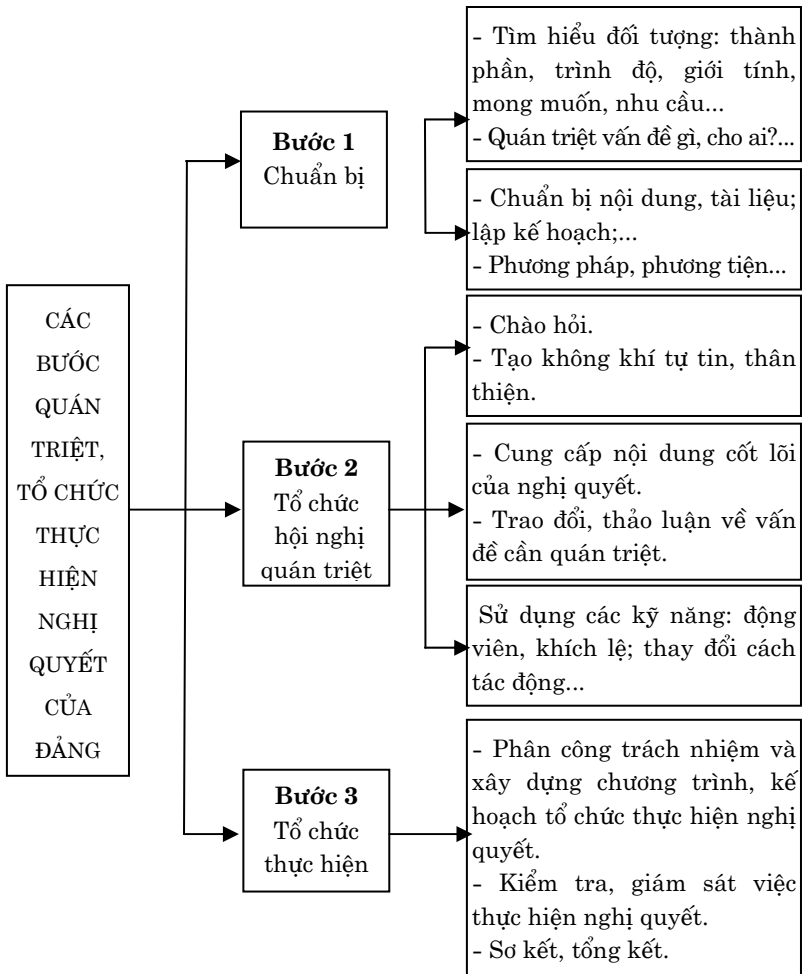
CÁC BƯỚC QUÁN TRIỆT, TỔ CHỨC THỰC HIỆN NGHỊ QUYẾT CỦA ĐẢNG

**Bước 1**
Chuẩn bị

- Tìm hiểu đối tượng: thành phần, trình độ, giới tính, mong muốn, nhu cầu...
- Quán triệt vấn đề gì, cho ai?...

- Chuẩn bị nội dung, tài liệu; lập kế hoạch;...
- Phương pháp, phương tiện...

**Bước 2**
Tổ chức hội nghị quán triệt

- Chào hỏi.
- Tạo không khí tự tin, thân thiện.

- Cung cấp nội dung cốt lõi của nghị quyết.
- Trao đổi, thảo luận về vấn đề cần quán triệt.

Sử dụng các kỹ năng: động viên, khích lệ; thay đổi cách tác động...

**Bước 3**
Tổ chức thực hiện

- Phân công trách nhiệm và xây dựng chương trình, kế hoạch tổ chức thực hiện nghị quyết.
- Kiểm tra, giám sát việc thực hiện nghị quyết.
- Sơ kết, tổng kết.